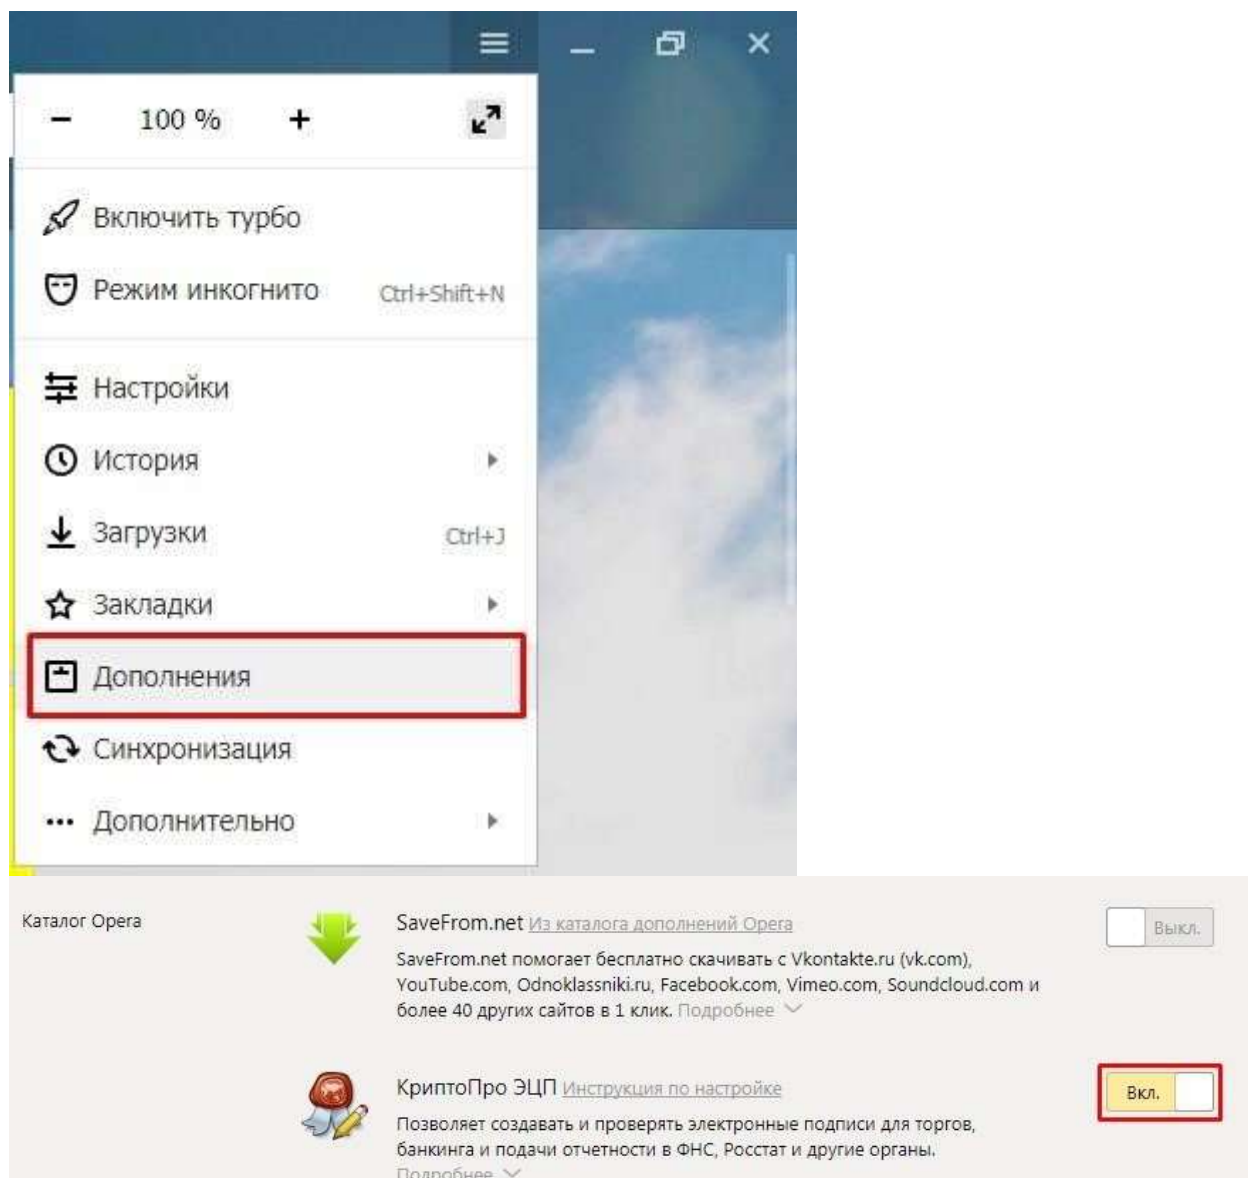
–   100 %   +

Включить турбо

Режим инкогнито   Ctrl+Shift+N

Настройки

История

Загрузки   Ctrl+J

Закладки

Дополнения

Синхронизация

Дополнительно

Каталог Opera

SaveFrom.net Из каталога дополнений Opera
SaveFrom.net помогает бесплатно скачивать с Vkontakte.ru (vk.com), YouTube.com, Odnoklassniki.ru, Facebook.com, Vimeo.com, Soundcloud.com и более 40 других сайтов в 1 клик. Подробнее

Выкл.

КриптоПро ЭЦП Инструкция по настройке
Позволяет создавать и проверять электронные подписи для торгов, банкинга и подачи отчетности в ФНС, Росстат и другие органы.
Подробнее

Вкл.